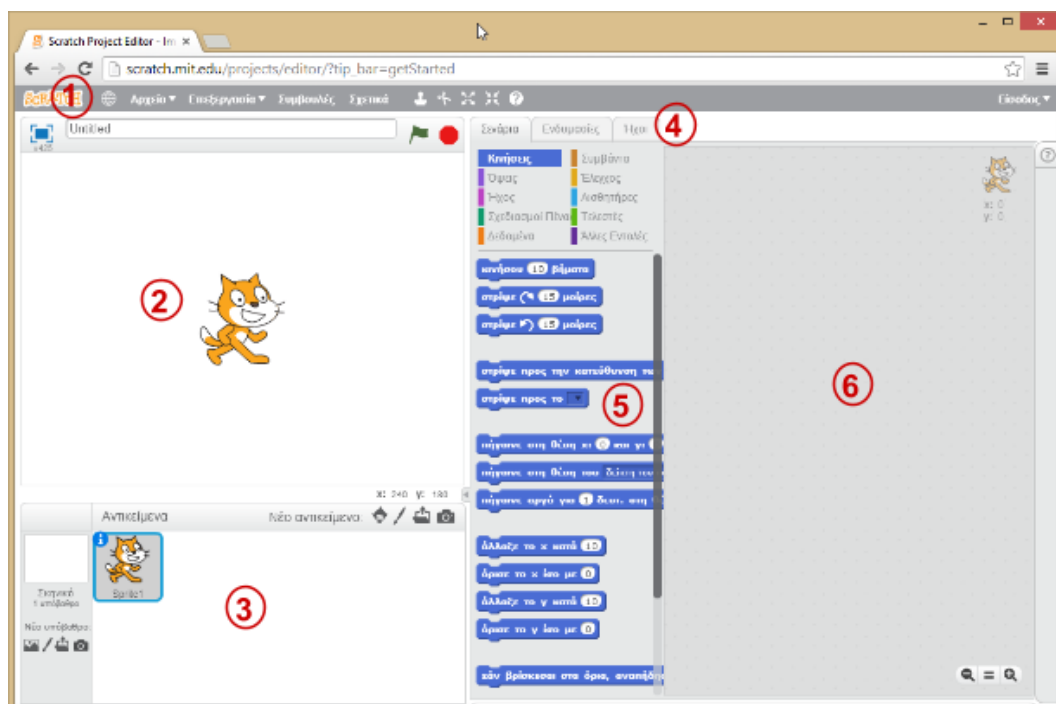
Scratch Project Editor - Im
scratch.mit.edu/projects/editor/?tip_bar=getStarted
1
Αρχείο ▾ Επεξεργασία ▾ Συμβουλές Σχετικά
Είσοδος ▾
Untitled
Σενάρια Ενδυμασίες Ήχοι
4
Κινήσεις
Όψεις
Ήχος
Σχεδιασμοί Πένα
Δεδομένα
Συμβάντα
Έλεγχος
Αισθητήρες
Τελεστές
Άλλες Εντολές
κινήσου 10 βήματα
στρίψε 15 μοίρες
στρίψε 15 μοίρες
στρίψε προς την κατεύθυνση
στρίψε προς το
5
πήγαινε στη θέση x: 0 και y:
πήγαινε στη θέση του
πήγαινε αργά για 1 δευτ. στη
άλλαξε το x κατά 10
όρισε το x ίσο με 0
άλλαξε το y κατά 10
όρισε το y ίσο με 0
εάν βρίσκεσαι στα όρια, αναπήδ
2
6
x: 0
y: 0
x: 240 y: 180
Αντικείμενα
Νέο αντικείμενο:
Σκηνικό
1 υπόβαθρο
Νέο υπόβαθρο:
Sprite1
3